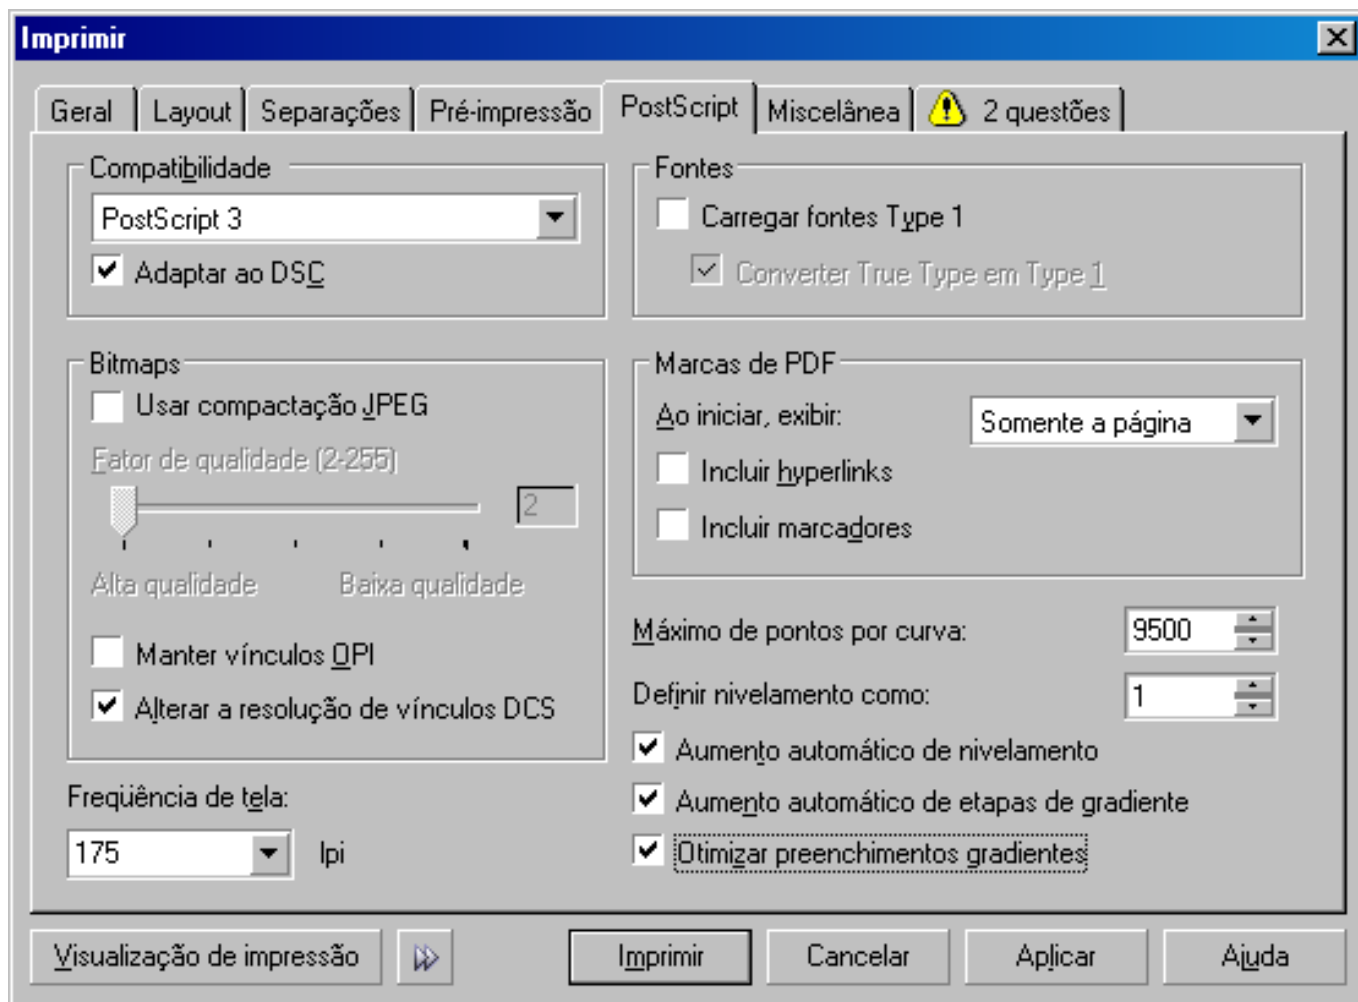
Imprimir

Geral | Layout | Separações | Pré-impressão | PostScript | Miscelânea | 2 questões

Compatibilidade
PostScript 3
Adaptar ao DSC

Fontes
Carregar fontes Type 1
Converter True Type em Type 1

Bitmaps
Usar compactação JPEG
Fator de qualidade (2-255)
2
Alta qualidade
Baixa qualidade
Manter vínculos OPI
Alterar a resolução de vínculos DCS

Marcas de PDF
Ao iniciar, exibir:
Somente a página
Incluir hyperlinks
Incluir marcadores

Máximo de pontos por curva: 9500
Definir nivelamento como: 1
Aumento automático de nivelamento
Aumento automático de etapas de gradiente
Otimizar preenchimentos gradientes

Freqüência de tela:
175
lpi

Visualização de impressão
Imprimir
Cancelar
Aplicar
Ajuda